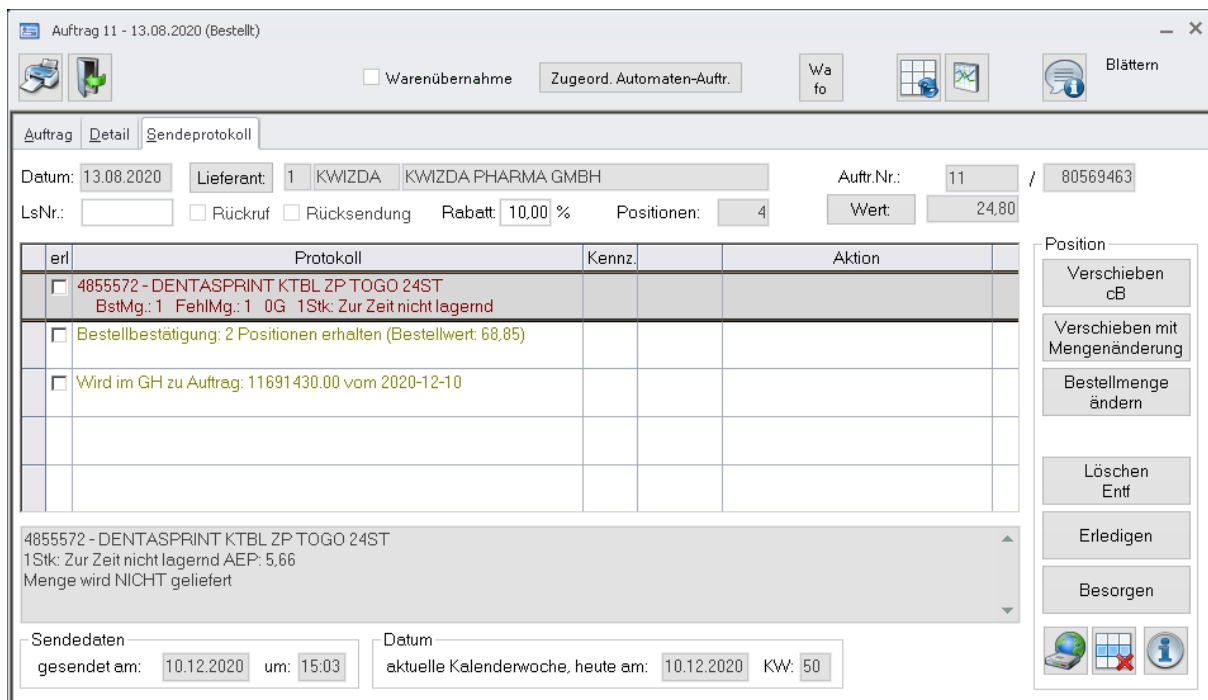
Auftrag 11 - 13.08.2020 (Bestellt)

Warenübernahme | Zugeord. Automaten-Auftr. | Wa fo | Blättern

Auftrag | Detail | Sendeprotokoll

Datum: 13.08.2020 Lieferant: 1 KWIZDA KWIZDA PHARMA GMBH Auftr.Nr.: 11 / 80569463

LsNr.: Rückruf Rücksendung Rabatt: 10,00 % Positionen: 4 Wert: 24,80

| erl | Protokoll | Kennz. | | Aktion | |
|---|---|---|---|---|---|
| | 4855572 - DENTASPRINT KTBL ZP TOGO 24ST BstMg.: 1 FehlMg.: 1 0G 1Stk: Zur Zeit nicht lagernd | | | | |
| | Bestellbestätigung: 2 Positionen erhalten (Bestellwert: 68,85) | | | | |
| | Wird im GH zu Auftrag: 11691430.00 vom 2020-12-10 | | | | |

Position
Verschieben cB
Verschieben mit Mengenänderung
Bestellmenge ändern
Löschen Entf
Erledigen
Besorgen

4855572 - DENTASPRINT KTBL ZP TOGO 24ST
1Stk: Zur Zeit nicht lagernd AEP: 5,66
Menge wird NICHT geliefert

Sendedaten
gesendet am: 10.12.2020 um: 15:03

Datum
aktuelle Kalenderwoche, heute am: 10.12.2020 KW: 50